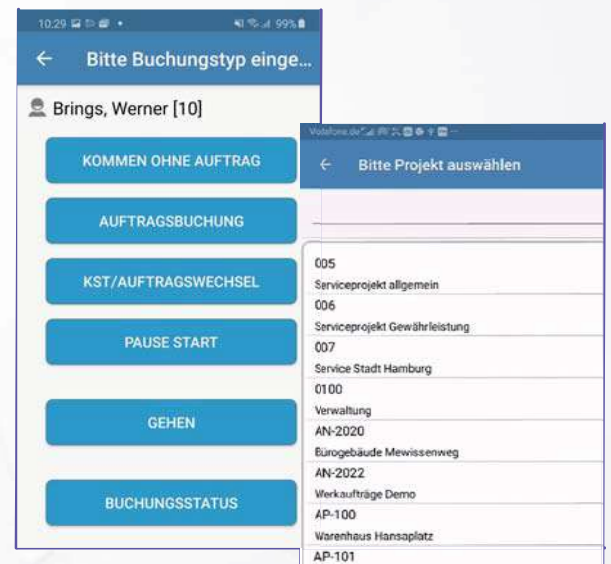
10:29 99%

← Bitte Buchungstyp einge...

Brings, Werner [10]

KOMMEN OHNE AUFTRAG

AUFTRAGSBUCHUNG

KST/AUFTRAGSWECHSEL

PAUSE START

GEHEN

BUCHUNGSSTATUS

Vodafone.de

← Bitte Projekt auswählen

005
Serviceprojekt allgemein
006
Serviceprojekt Gewährleistung
007
Service Stadt Hamburg
0100
Verwaltung
AN-2020
Bürogebäude Mewissenweg
AN-2022
Werkaufträge Demo
AP-100
Warenhaus Hansaplatz
AP-101